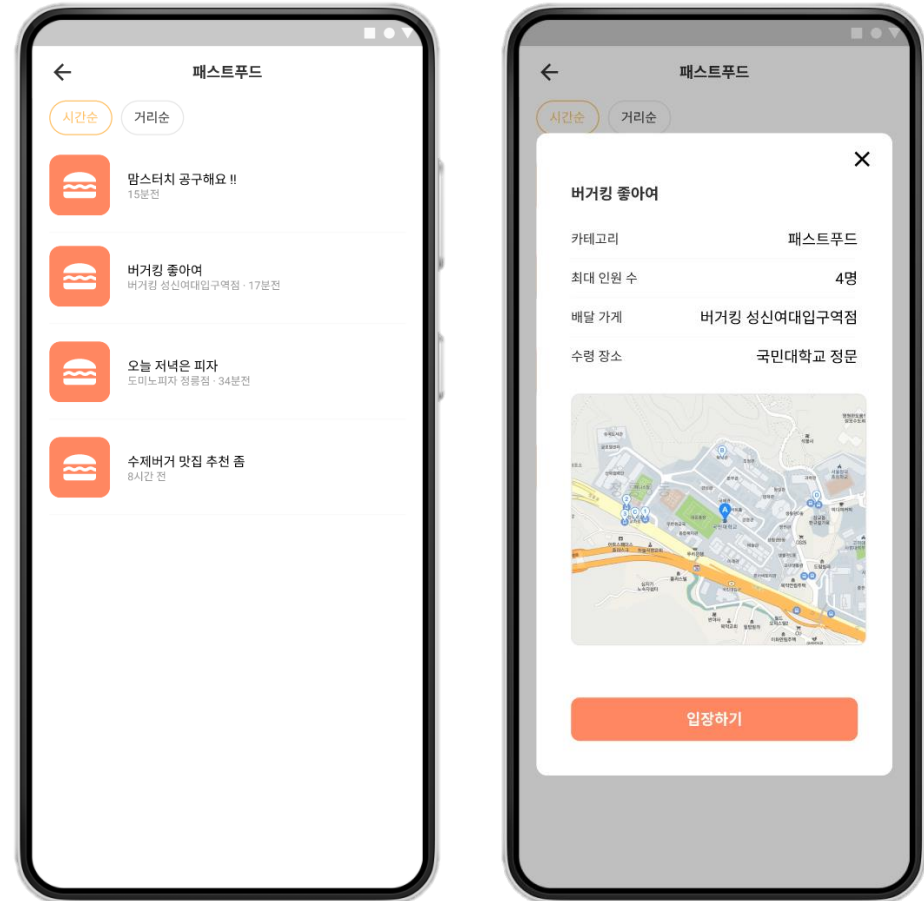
패스트푸드

시간순 거리순

맘스터치 공구해요 !!
15분전

버거킹 좋아여
버거킹 성신여대입구역점 · 17분전

오늘 저녁은 피자
도미노피자 정릉점 · 34분전

수제버거 맛집 추천 좀
8시간 전

패스트푸드

시간순 거리순

버거킹 좋아여

| 카테고리 | 패스트푸드 |
|---|---|
| 최대 인원 수 | 4명 |
| 배달 가게 | 버거킹 성신여대입구역점 |
| 수령 장소 | 국민대학교 정문 |

입장하기